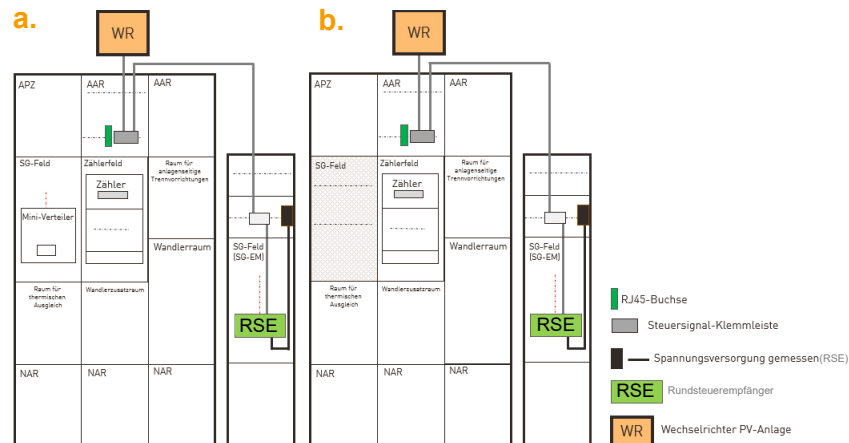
a.

WR

APZ

AAR

AAR

SG-Feld

Zählerfeld

Raum für anlagenseitige Trennvorrichtungen

Zähler

Mini-Verteiler

Wandlerraum

SG-Feld (SG-EM)

Raum für thermischen Ausgleich

Wandlerzusatzraum

RSE

NAR

NAR

NAR

b.

WR

APZ

AAR

AAR

SG-Feld

Zählerfeld

Raum für anlagenseitige Trennvorrichtungen

Zähler

Wandlerraum

SG-Feld (SG-EM)

Raum für thermischen Ausgleich

Wandlerzusatzraum

RSE

NAR

NAR

NAR

RJ45-Buchse

Steuersignal-Klemmleiste

Spannungsversorgung gemessen(RSE)

RSE Rundsteuerempfänger

WR Wechselrichter PV-Anlage